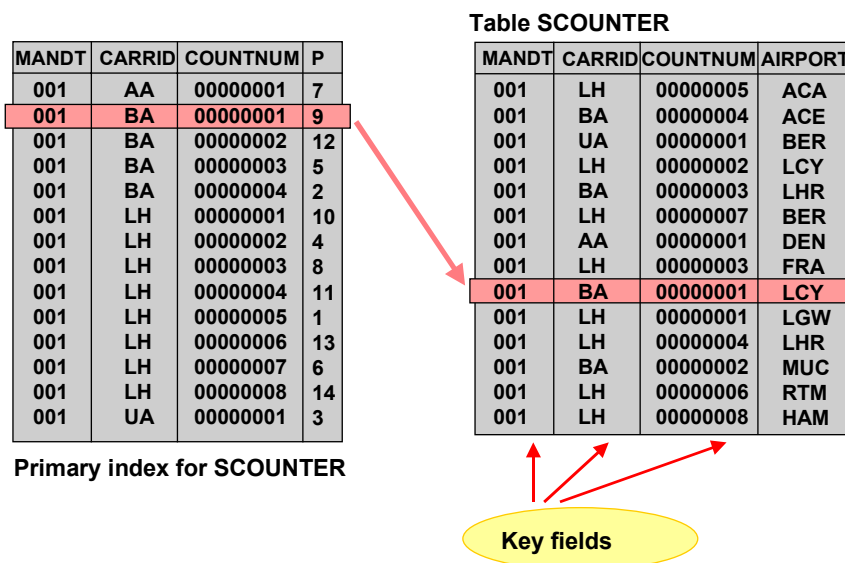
| MANDT | CARRID | COUNTNUM | P |
|---|---|---|---|
| 001 | AA | 00000001 | 7 |
| 001 | BA | 00000001 | 9 |
| 001 | BA | 00000002 | 12 |
| 001 | BA | 00000003 | 5 |
| 001 | BA | 00000004 | 2 |
| 001 | LH | 00000001 | 10 |
| 001 | LH | 00000002 | 4 |
| 001 | LH | 00000003 | 8 |
| 001 | LH | 00000004 | 11 |
| 001 | LH | 00000005 | 1 |
| 001 | LH | 00000006 | 13 |
| 001 | LH | 00000007 | 6 |
| 001 | LH | 00000008 | 14 |
| 001 | UA | 00000001 | 3 |

Primary index for SCOUNTER

Table SCOUNTER

| MANDT | CARRID | COUNTNUM | AIRPORT |
|---|---|---|---|
| 001 | LH | 00000005 | ACA |
| 001 | BA | 00000004 | ACE |
| 001 | UA | 00000001 | BER |
| 001 | LH | 00000002 | LCY |
| 001 | BA | 00000003 | LHR |
| 001 | LH | 00000007 | BER |
| 001 | AA | 00000001 | DEN |
| 001 | LH | 00000003 | FRA |
| 001 | BA | 00000001 | LCY |
| 001 | LH | 00000001 | LGW |
| 001 | LH | 00000004 | LHR |
| 001 | BA | 00000002 | MUC |
| 001 | LH | 00000006 | RTM |
| 001 | LH | 00000008 | HAM |

Key fields